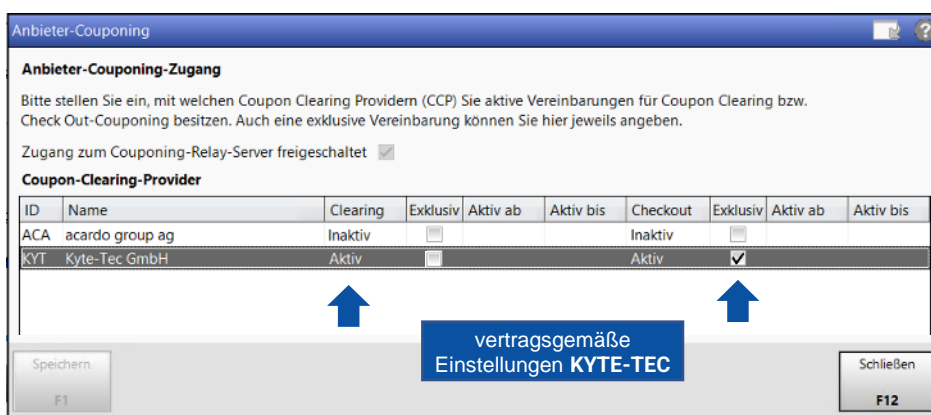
Anbieter-Couponing

Anbieter-Couponing-Zugang

Bitte stellen Sie ein, mit welchen Coupon Clearing Providern (CCP) Sie aktive Vereinbarungen für Coupon Clearing bzw. Check Out-Couponing besitzen. Auch eine exklusive Vereinbarung können Sie hier jeweils angeben.

Zugang zum Couponing-Relay-Server freigeschaltet

Coupon-Clearing-Provider

| ID | Name | Clearing | Exklusiv | Aktiv ab | Aktiv bis | Checkout | Exklusiv | Aktiv ab | Aktiv bis |
|---|---|---|---|---|---|---|---|---|---|
| ACA | acardo group ag | Inaktiv | | | | Inaktiv | | | |
| KYT | Kyte-Tec GmbH | Aktiv | | | | Aktiv | ✓ | | |

vertragsgemäße Einstellungen **KYTE-TEC**

Speichern
F1

Schließen
F12